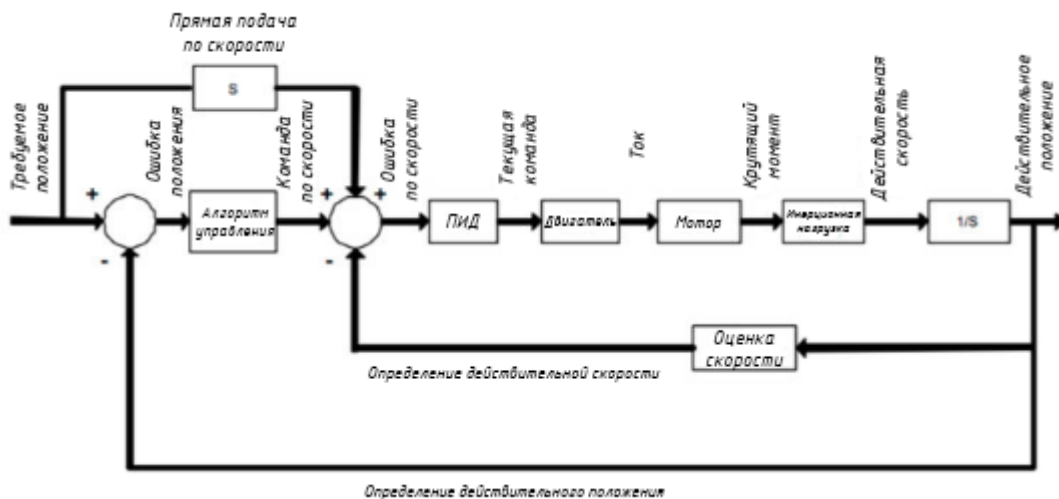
Прямая подача по скорости

S

Требуемое положение

+

-

Ошибка положения

Алгоритм управления

Команда по скорости

+

+

-

Ошибка по скорости

ПИД

Текущая команда

Двигатель

Ток

Мотор

Крутящий момент

Инерционная нагрузка

Действительная скорость

1/S

Действительное положение

Оценка скорости

Определение действительной скорости

Определение действительного положения